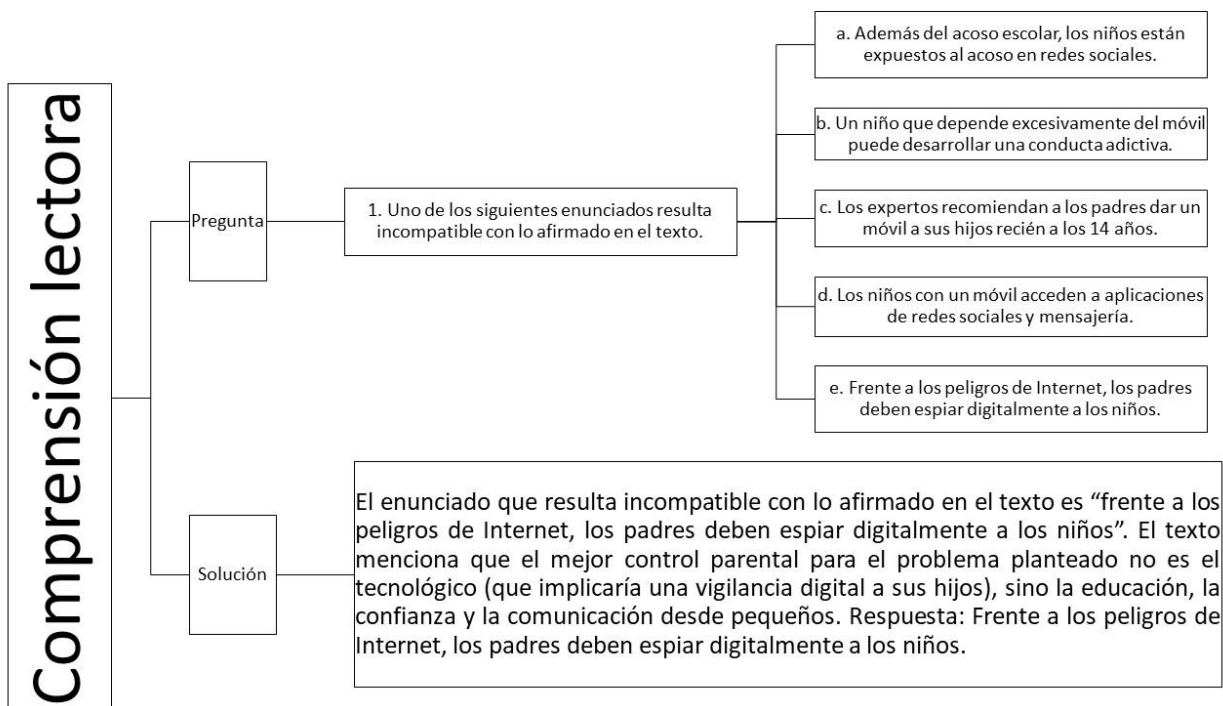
Comprensión lectora

Pregunta

1. Uno de los siguientes enunciados resulta incompatible con lo afirmado en el texto.

a. Además del acoso escolar, los niños están expuestos al acoso en redes sociales.

b. Un niño que depende excesivamente del móvil puede desarrollar una conducta adictiva.

c. Los expertos recomiendan a los padres dar un móvil a sus hijos recién a los 14 años.

d. Los niños con un móvil acceden a aplicaciones de redes sociales y mensajería.

e. Frente a los peligros de Internet, los padres deben espiar digitalmente a los niños.

Solución

El enunciado que resulta incompatible con lo afirmado en el texto es “frente a los peligros de Internet, los padres deben espiar digitalmente a los niños”. El texto menciona que el mejor control parental para el problema planteado no es el tecnológico (que implicaría una vigilancia digital a sus hijos), sino la educación, la confianza y la comunicación desde pequeños. Respuesta: Frente a los peligros de Internet, los padres deben espiar digitalmente a los niños.